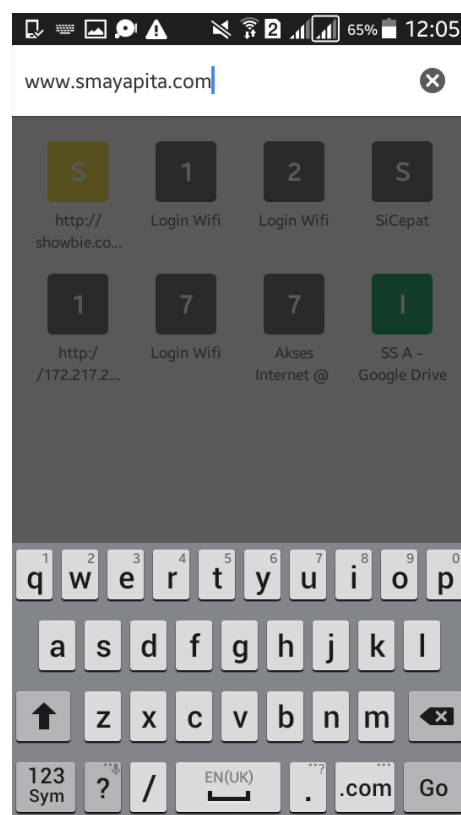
2 65% 12:05

www.smayapita.com

S
http://showbie.co...

1
Login Wifi

2
Login Wifi

S
SiCepat

1
http://172.217.2...

7
Login Wifi

7
Akses Internet @

I
SS A - Google Drive

1 q 2 w 3 e 4 r 5 t 6 y 7 u 8 i 9 o 0 p

a s d f g h j k l

z x c v b n m

123 Sym ? / EN(UK) . .com Go